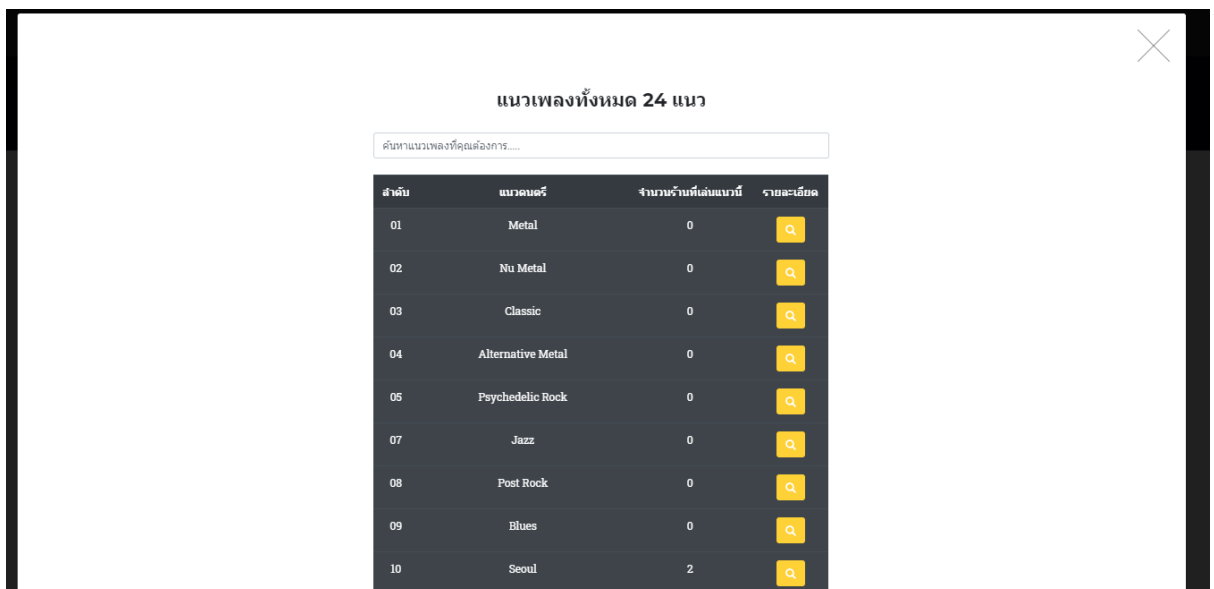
แนวเพลงทั้งหมด 24 แนว

ค้นหาแนวเพลงที่คุณต้องการ.....

| ลำดับ | แนวดนตรี | จำนวนร้านที่เล่นแนวนี้ | รายละเอียด |
|---|---|---|---|
| 01 | Metal | 0 | |
| 02 | Nu Metal | 0 | |
| 03 | Classic | 0 | |
| 04 | Alternative Metal | 0 | |
| 05 | Psychedelic Rock | 0 | |
| 07 | Jazz | 0 | |
| 08 | Post Rock | 0 | |
| 09 | Blues | 0 | |
| 10 | Seoul | 2 | |